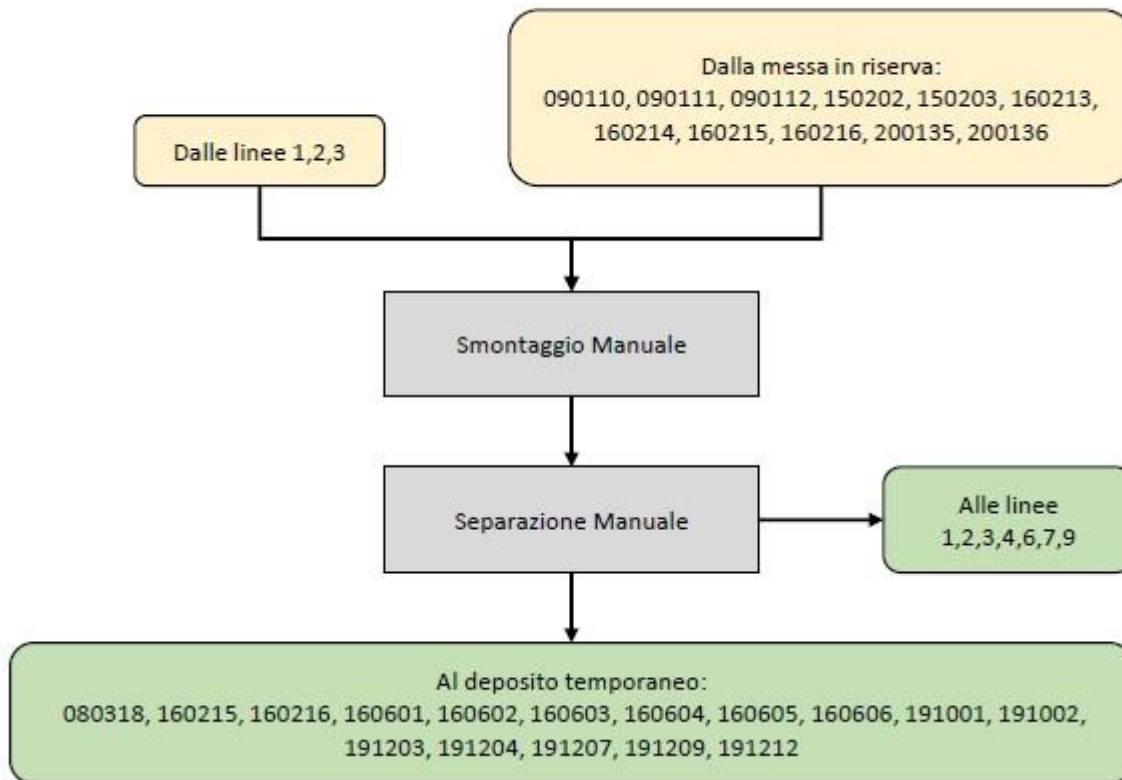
Dalle linee 1,2,3

Dalla messa in riserva:
090110, 090111, 090112, 150202, 150203, 160213, 160214, 160215, 160216, 200135, 200136

Smontaggio Manuale

Separazione Manuale

Alle linee
1,2,3,4,6,7,9

Al deposito temporaneo:
080318, 160215, 160216, 160601, 160602, 160603, 160604, 160605, 160606, 191001, 191002, 191203, 191204, 191207, 191209, 191212